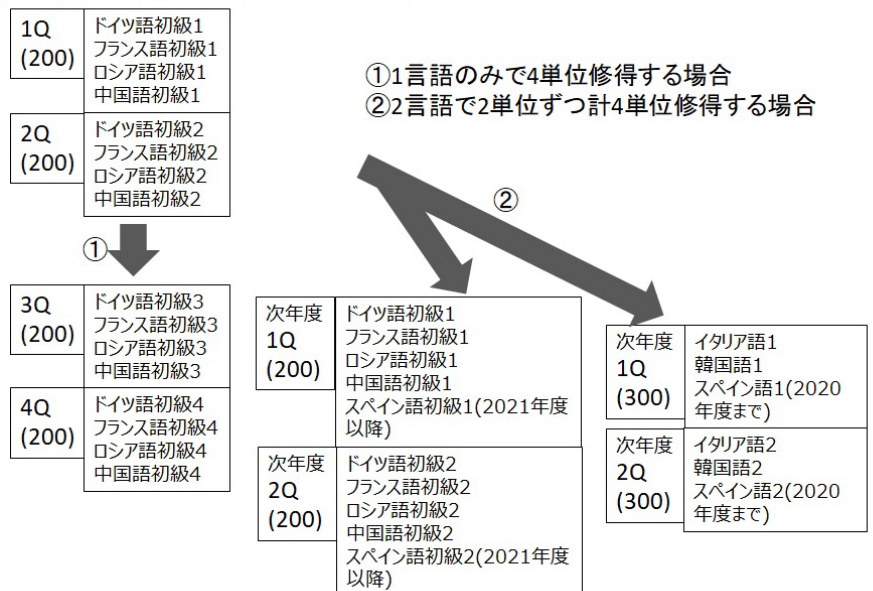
| 1Q (200) | ドイツ語初級1 フランス語初級1 ロシア語初級1 中国語初級1 |
|---|---|
| 2Q (200) | ドイツ語初級2 フランス語初級2 ロシア語初級2 中国語初級2 |

①1言語のみで4単位修得する場合
②2言語で2単位ずつ計4単位修得する場合

①

②

| 3Q (200) | ドイツ語初級3 フランス語初級3 ロシア語初級3 中国語初級3 |
|---|---|
| 4Q (200) | ドイツ語初級4 フランス語初級4 ロシア語初級4 中国語初級4 |

| 次年度 1Q (200) | ドイツ語初級1 フランス語初級1 ロシア語初級1 中国語初級1 スペイン語初級1(2021年度以降) |
|---|---|
| 次年度 2Q (200) | ドイツ語初級2 フランス語初級2 ロシア語初級2 中国語初級2 スペイン語初級2(2021年度以降) |

| 次年度 1Q (300) | イタリア語1 韓国語1 スペイン語1(2020年度まで) |
|---|---|
| 次年度 2Q (300) | イタリア語2 韓国語2 スペイン語2(2020年度まで) |